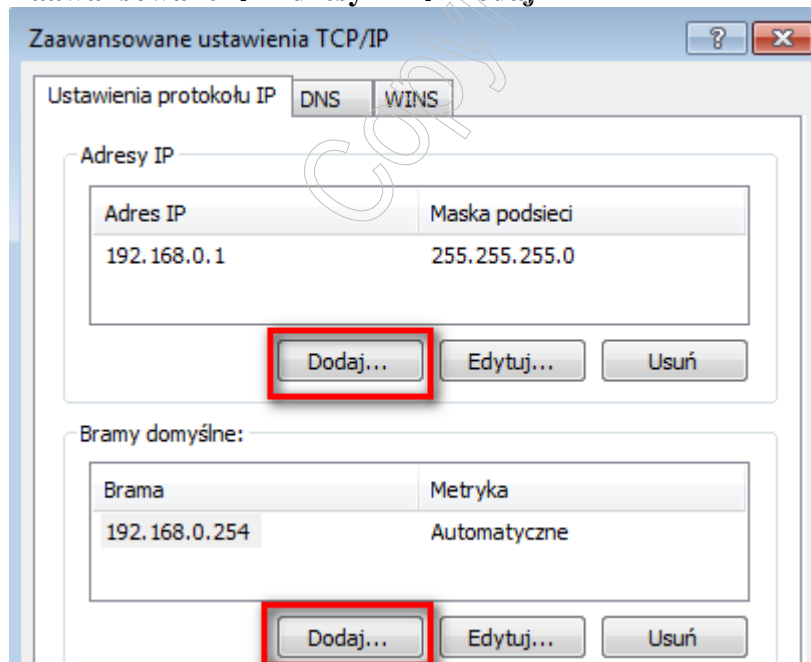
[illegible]

Zaawansowane ustawienia TCP/IP

?

Ustawienia protokołu IP | DNS | WINS

Copy

Adresy IP

| Adres IP | Maska podsieci |
|---|---|
| 192.168.0.1 | 255.255.255.0 |

Dodaj... Edytuj... Usuń

Bramy domyślne:

| Brama | Metryka |
|---|---|
| 192.168.0.254 | Automatyczne |

Dodaj... Edytuj... Usuń